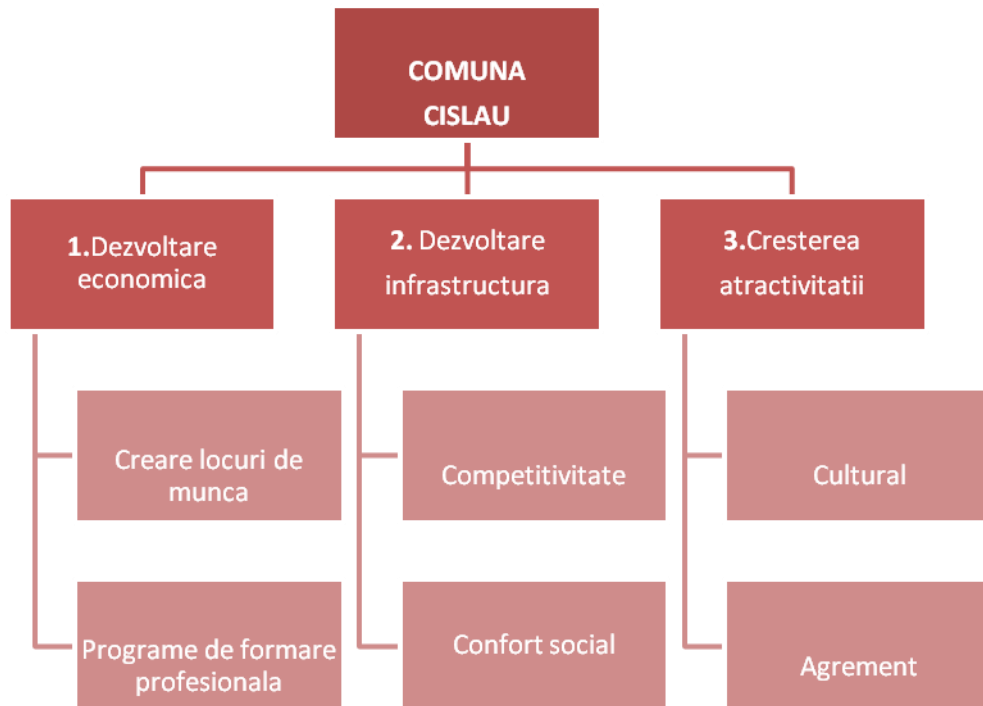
COMUNA CISLAU

1.Dezvoltare economica

Creare locuri de munca

Programe de formare profesionala

2. Dezvoltare infrastructura

Competitivitate

Confort social

3.Cresterea atractivitatii

Cultural

Agrement